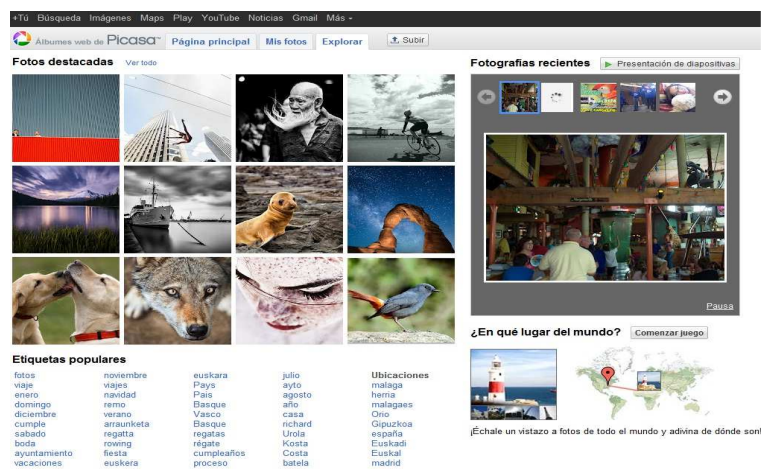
+Tú Búsqueda Imágenes Maps Play YouTube Noticias Gmail Más ▾

Álbumes web de Picasa™ Página principal Mis fotos Explorar Subir

Fotos destacadas Ver todo

Fotografías recientes ▶ Presentación de diapositivas

Pausa

¿En qué lugar del mundo? Comenzar juego

¡Échale un vistazo a fotos de todo el mundo y adivina de dónde son!

Etiquetas populares

| | | | | Ubicaciones |
|---|---|---|---|---|
| fotos | noviembre | euskara | julio | malaga |
| viaje | viajes | Pays | ayto | hernia |
| enero | navidad | Pais | agosto | malagaes |
| domingo | remo | Basque | año | Orio |
| diciembre | verano | Vasco | casa | Gipuzkoa |
| cumple | arraunketa | Basque | richard | españa |
| sabado | regatta | regatas | Urola | Euskadi |
| boda | rowing | régate | Kosta | Euskal |
| ayuntamiento | fiesta | cumpleaños | Costa | madrid |
| vacaciones | euskera | proceso | batela | |